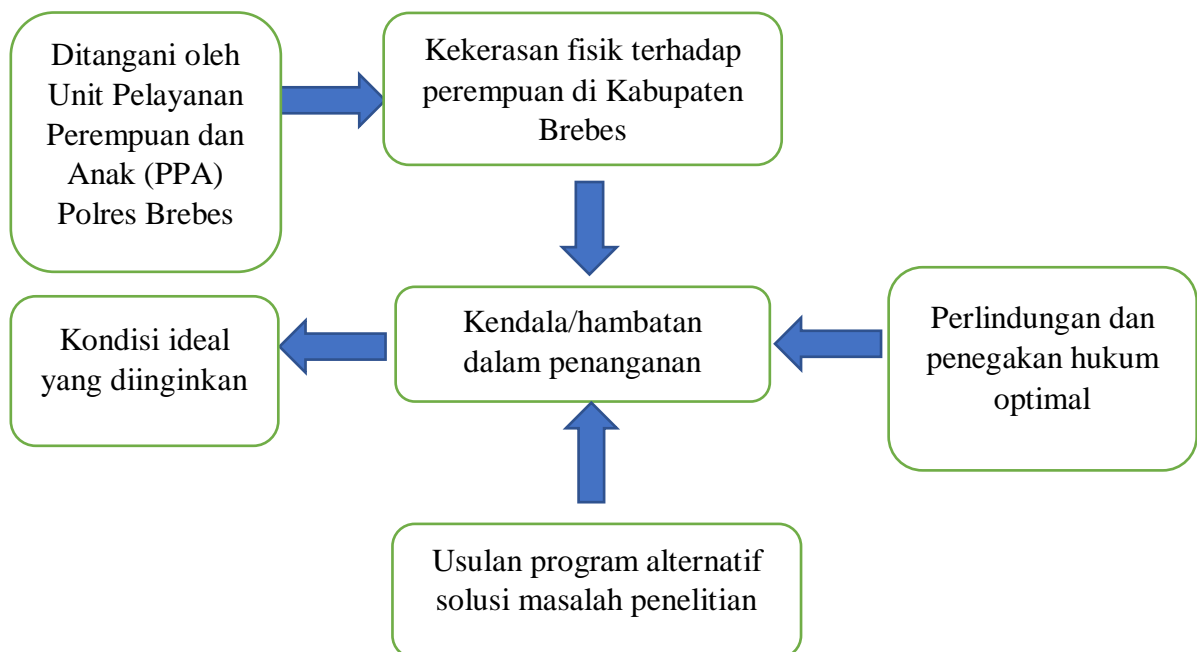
Ditangani oleh Unit Pelayanan Perempuan dan Anak (PPA) Polres Brebes

Kekerasan fisik terhadap perempuan di Kabupaten Brebes

Kondisi ideal yang diinginkan

Kendala/hambatan dalam penanganan

Perlindungan dan penegakan hukum optimal

Usulan program alternatif solusi masalah penelitian